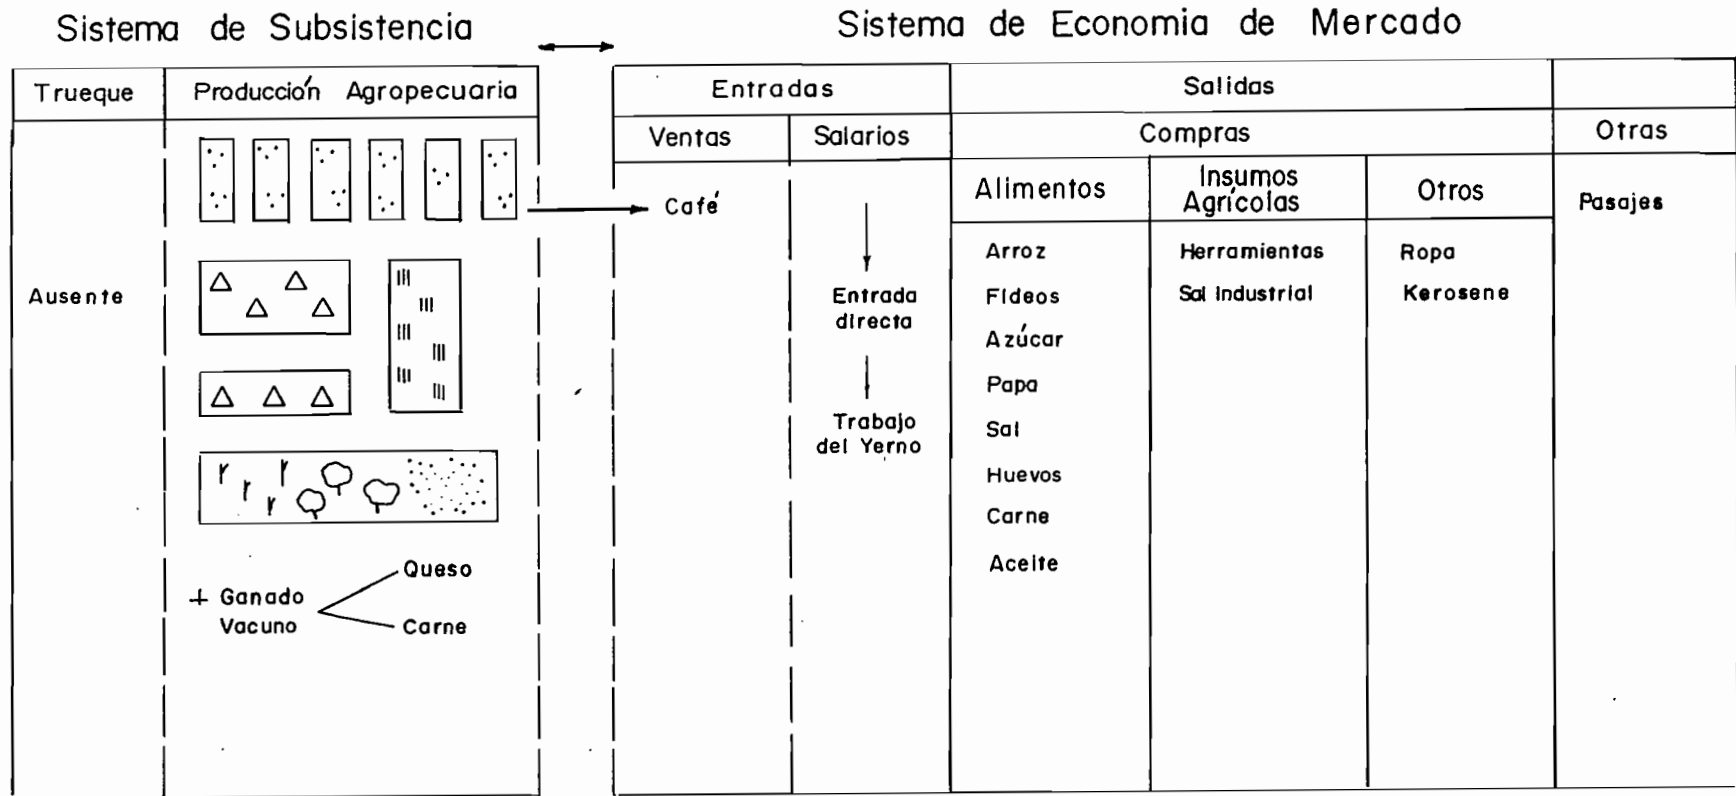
Sistema de Subsistencia

Sistema de Economia de Mercado

| Trueque | Producción Agropecuaria |
|---|---|
| Ausente | + Ganado Vacuno Queso Carne |

| Entradas | | Salidas | | | |
|---|---|---|---|---|---|
| Ventas | Salarios | Compras | | | Otras |
| | | Alimentos | Insumos Agrícolas | Otros | |
| Café | Entrada directa Trabajo del Yerno | Arroz Fideos Azúcar Papa Sal Huevos Carne Aceite | Herramientas Sal industrial | Ropa Kerosene | Pasajes |